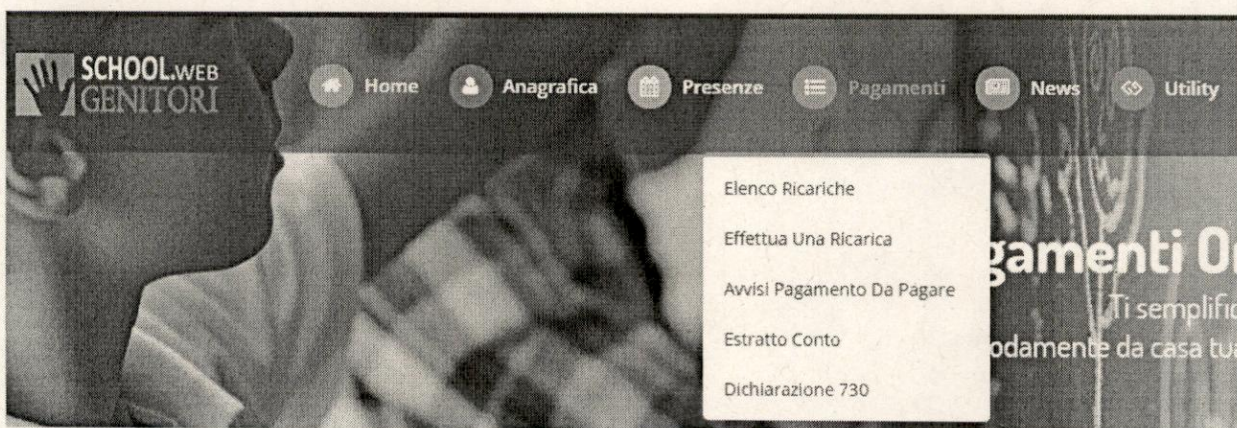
SCHOOL.WEB GENITORI

Home Anagrafica Presenze Pagamenti News Utility

Elenco Ricariche

Effettua Una Ricarica

Avvisi Pagamento Da Pagare

Estratto Conto

Dichiarazione 730

gamenti O

Ti semplific

odamente da casa tu